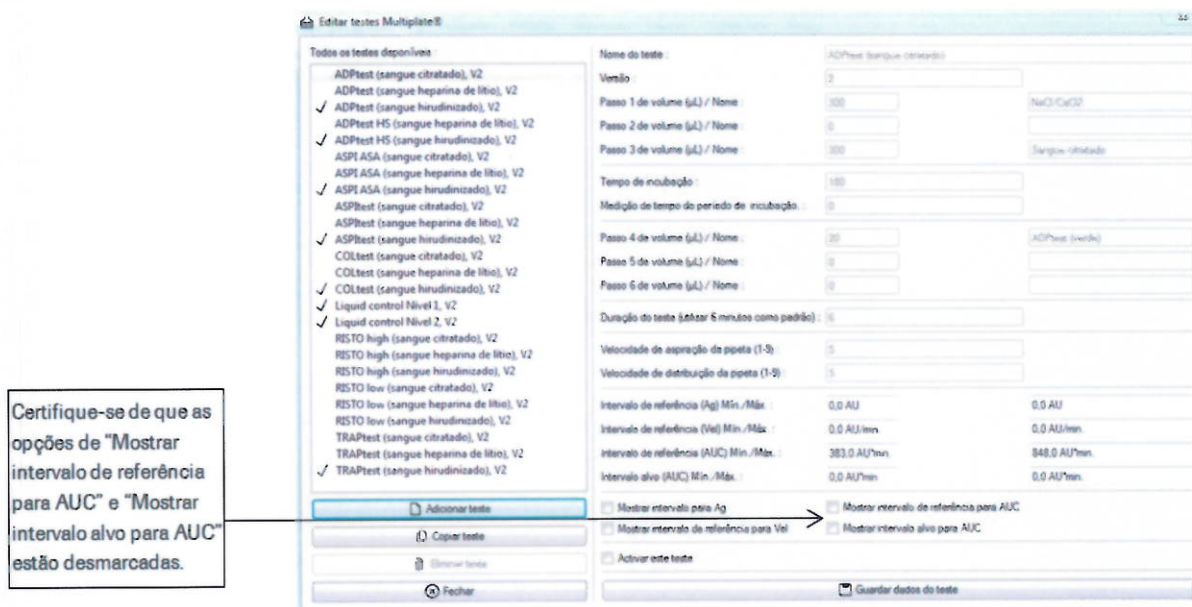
Editar testes Multiplate®

Todos os testes disponíveis :

ADPtest (sangue citratado), V2
ADPtest (sangue heparina de lítio), V2
✓ ADPtest (sangue hirudinizado), V2
ADPtest HS (sangue heparina de lítio), V2
✓ ADPtest HS (sangue hirudinizado), V2
ASPI ASA (sangue citratado), V2
ASPI ASA (sangue heparina de lítio), V2
✓ ASPI ASA (sangue hirudinizado), V2
ASPItest (sangue citratado), V2
ASPItest (sangue heparina de lítio), V2
✓ ASPItest (sangue hirudinizado), V2
COLtest (sangue citratado), V2
COLtest (sangue heparina de lítio), V2
✓ COLtest (sangue hirudinizado), V2
✓ Liquid control Nível 1, V2
✓ Liquid control Nível 2, V2
RISTO high (sangue citratado), V2
RISTO high (sangue heparina de lítio), V2
RISTO high (sangue hirudinizado), V2
RISTO low (sangue citratado), V2
RISTO low (sangue heparina de lítio), V2
RISTO low (sangue hirudinizado), V2
TRAPtest (sangue citratado), V2
TRAPtest (sangue heparina de lítio), V2
✓ TRAPtest (sangue hirudinizado), V2

Adicionar teste
Copiar teste
Eliminar teste
Fechar

Nome do teste : ADPtest (sangue citratado)
Versão : 2
Passo 1 de volume (µL) / Nome : 300 NaCl/CaCl2
Passo 2 de volume (µL) / Nome : 0
Passo 3 de volume (µL) / Nome : 300 Sangue citratado
Tempo de incubação : 180
Medição do tempo do período de incubação : 0
Passo 4 de volume (µL) / Nome : 20 ADPtest (verde)
Passo 5 de volume (µL) / Nome : 0
Passo 6 de volume (µL) / Nome : 0
Duração do teste (utilizar 6 minutos como padrão) : 6
Velocidade de aspiração da pipeta (1-9) : 5
Velocidade de distribuição da pipeta (1-9) : 5
Intervalo de referência (Ag) Mín./Máx. : 0,0 AU 0,0 AU
Intervalo de referência (Vel) Mín./Máx. : 0,0 AU/min 0,0 AU/min
Intervalo de referência (AUC) Mín./Máx. : 383,0 AU*min 848,0 AU*min
Intervalo alvo (AUC) Mín./Máx. : 0,0 AU*min 0,0 AU*min

Mostrar intervalo para Ag
Mostrar intervalo de referência para Vel
Mostrar intervalo de referência para AUC
Mostrar intervalo alvo para AUC
Activar este teste

Guardar dados do teste

Certifique-se de que as opções de "Mostrar intervalo de referência para AUC" e "Mostrar intervalo alvo para AUC" estão desmarcadas.